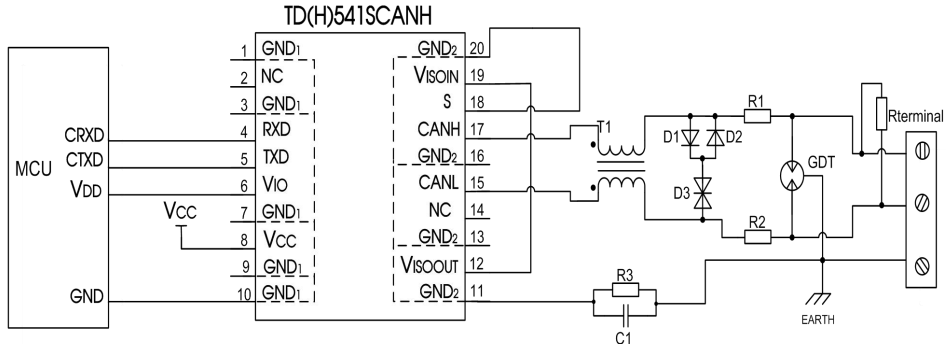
TD(H)541SCANH

MCU
CRXD
CTXD
$V_{DD}$
GND

$V_{CC}$

1 $GND_1$
2 NC
3 $GND_1$
4 RXD
5 TXD
6 $V_{IO}$
7 $GND_1$
8 $V_{CC}$
9 $GND_1$
10 $GND_1$

$GND_2$ 20
$V_{ISOIN}$ 19
S 18
CANH 17
$GND_2$ 16
CANL 15
NC 14
$GND_2$ 13
$V_{ISOOUT}$ 12
$GND_2$ 11

T1
D1
D2
D3
R1
R2
GDT
Rterminal
R3
C1
EARTH